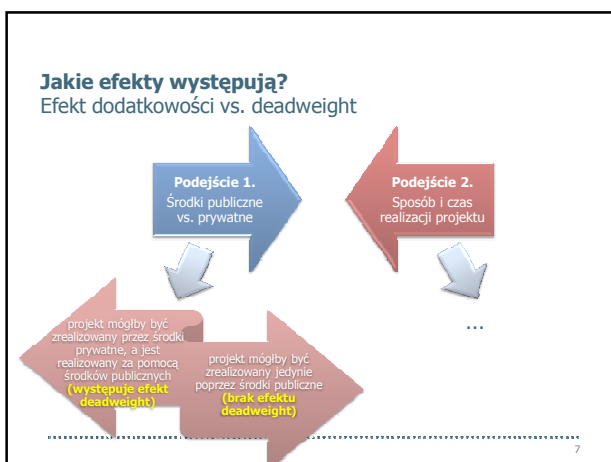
**Jakie efekty występują?**
Efekt dodatkowości vs. deadweight

**Podejście 1.**
Środki publiczne vs. prywatne

**Podejście 2.**
Sposób i czas realizacji projektu

projekt mógłby być zrealizowany przez środki prywatne, a jest realizowany za pomocą środków publicznych **(występuje efekt deadweight)**

projekt mógłby być zrealizowany jedynie poprzez środki publiczne **(brak efektu deadweight)**

...

7